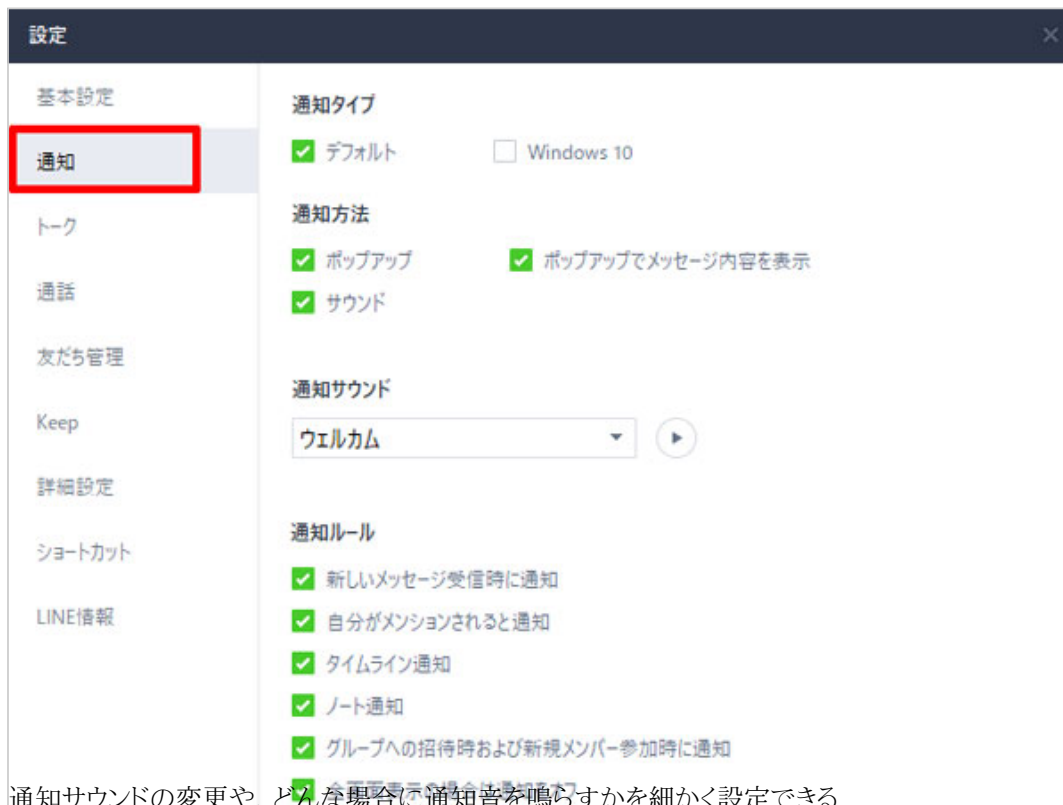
設定

基本設定

通知

トーク

通話

友だち管理

Keep

詳細設定

ショートカット

LINE情報

通知タイプ

デフォルト

Windows 10

通知方法

ポップアップ

ポップアップでメッセージ内容を表示

サウンド

通知サウンド

ウェルカム

通知ルール

新しいメッセージ受信時に通知

自分がメンションされると通知

タイムライン通知

ノート通知

グループへの招待時および新規メンバー参加時に通知

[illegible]

通知サウンドの変更や、どんな場合に通知音を鳴らすかを細かく設定できる